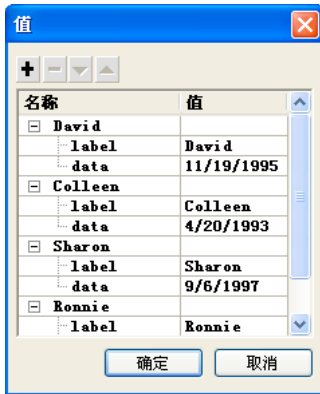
值

| 名称 | 值 |
|---|---|
| ⊟ David | |
| label | David |
| data | 11/19/1995 |
| ⊟ Colleen | |
| label | Colleen |
| data | 4/20/1993 |
| ⊟ Sharon | |
| label | Sharon |
| data | 9/6/1997 |
| ⊟ Ronnie | |
| label | Ronnie |

确定 取消